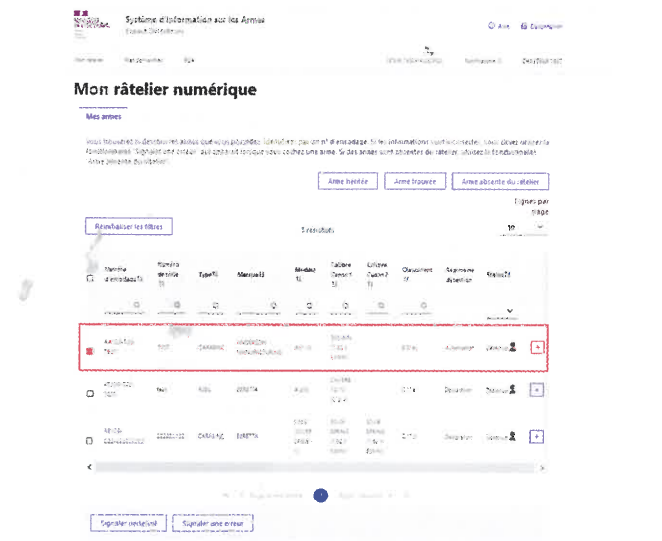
Système d'information sur les Armes
Espace Détenteurs

Aide
Déconnexion

Mon râtelier numérique

Mes armes

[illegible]

Arme héritée
Arme trouvée
Arme absente du râtelier

Lignes par page
10

Réinitialiser les filtres

3 résultats

| | Numéro d'enrodage | Numéro de série | Type | Marque | Modèle | Calibre Canon 1 | Calibre Canon 2 | Classement | Régime de détention | Statut | |
|---|---|---|---|---|---|---|---|---|---|---|---|
| | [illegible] | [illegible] | CARABINE | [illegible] | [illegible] | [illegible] | | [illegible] | Autorisation | Détenue | + |
| | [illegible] | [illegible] | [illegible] | BERETTA | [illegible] | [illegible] | | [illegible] | Déclaration | Détenue | + |
| | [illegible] | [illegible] | CARABINE | BERETTA | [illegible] | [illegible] | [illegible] | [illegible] | Déclaration | Détenue | + |

Signaler un défaut
Signaler une erreur